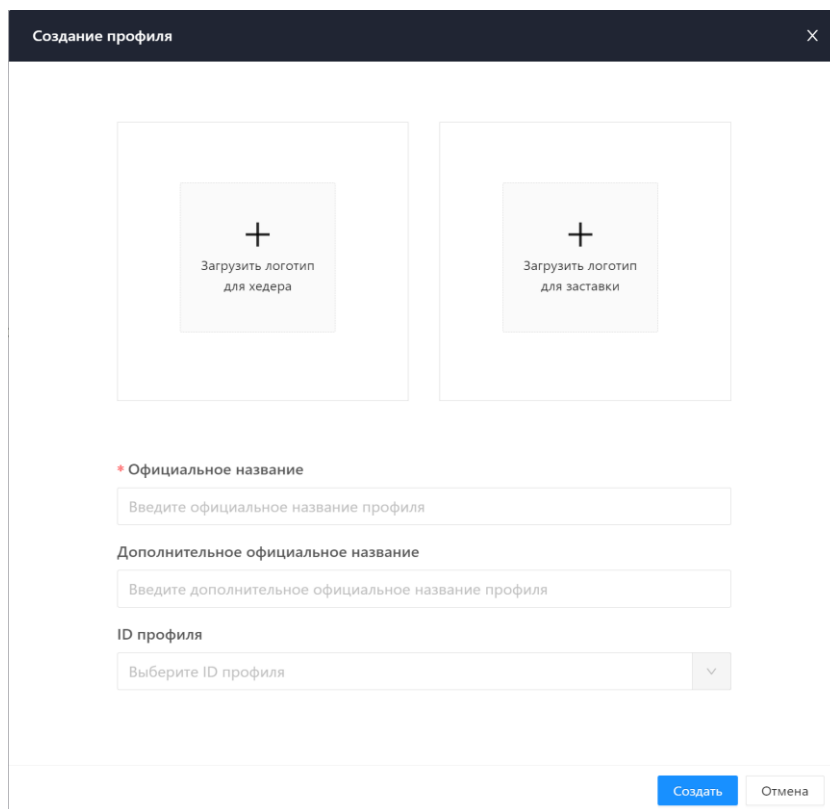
Создание профиля

X

+
Загрузить логотип для хедера

+
Загрузить логотип для заставки

* Официальное название

Введите официальное название профиля

Дополнительное официальное название

Введите дополнительное официальное название профиля

ID профиля

Выберите ID профиля

Создать

Отмена